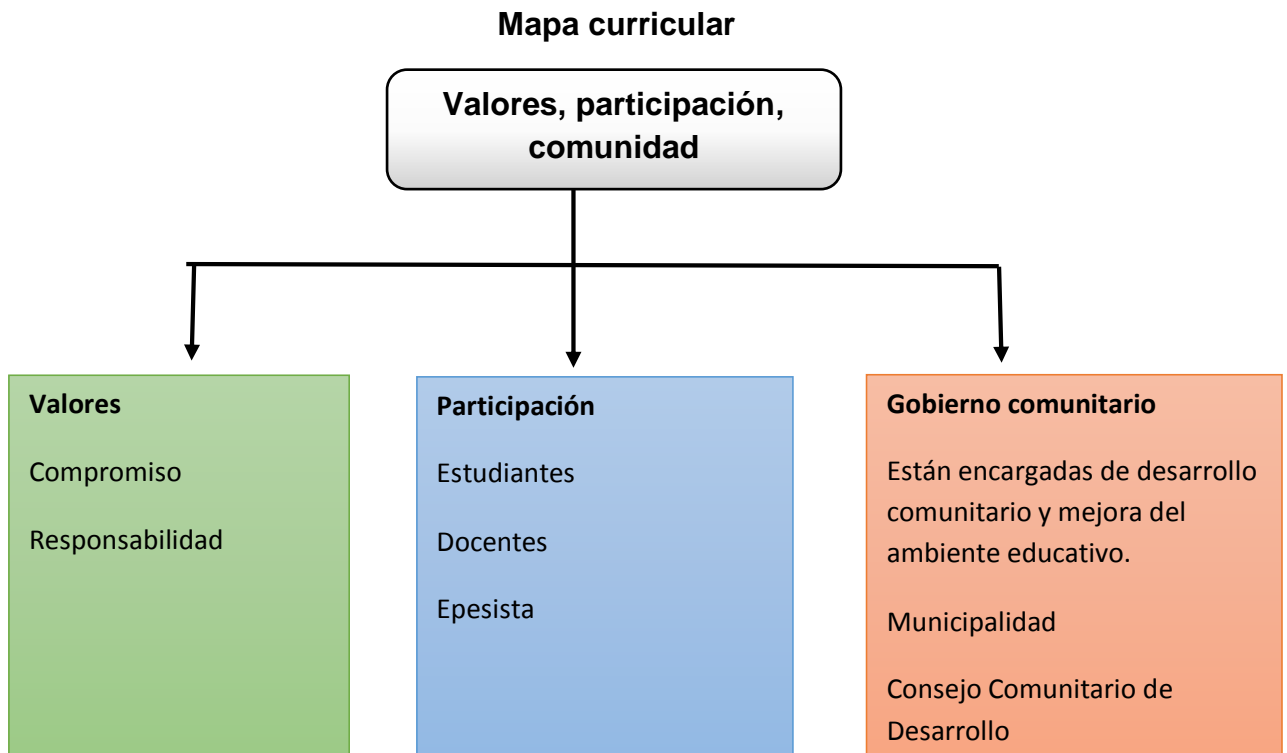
Mapa curricular

Valores, participación, comunidad

Valores

Compromiso

Responsabilidad

Participación

Estudiantes

Docentes

Epesista

Gobierno comunitario

Están encargadas de desarrollo comunitario y mejora del ambiente educativo.

Municipalidad

Consejo Comunitario de Desarrollo